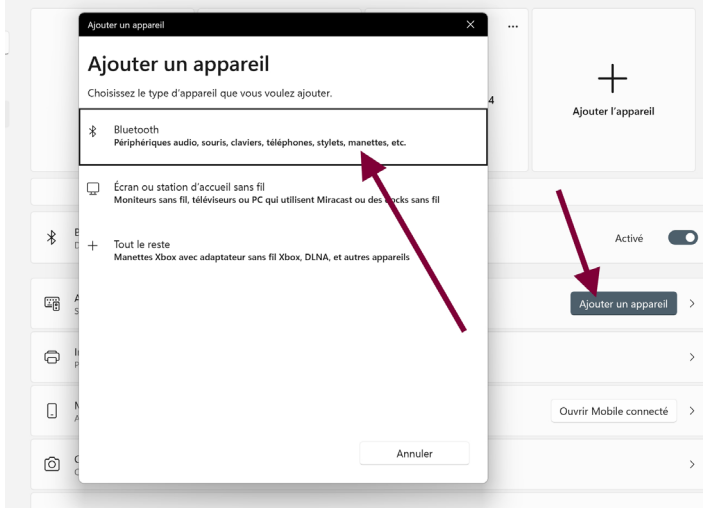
Ajouter un appareil

Ajouter un appareil

Choisissez le type d'appareil que vous voulez ajouter.

Bluetooth
Périphériques audio, souris, claviers, téléphones, stylets, manettes, etc.

Écran ou station d'accueil sans fil
Moniteurs sans fil, téléviseurs ou PC qui utilisent Miracast ou des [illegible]ocks sans fil

Tout le reste
Manettes Xbox avec adaptateur sans fil Xbox, DLNA, et autres appareils

Annuler

...

4

Ajouter l'appareil

Activé

Ajouter un appareil

Ouvrir Mobile connecté